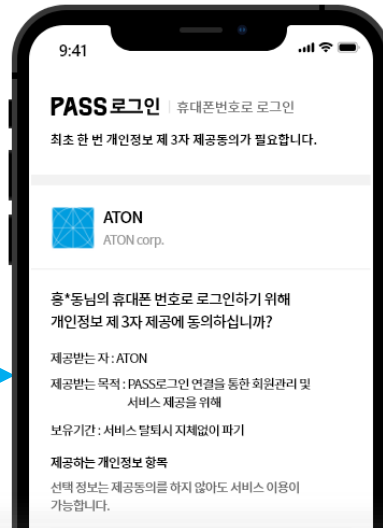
9:41

PASS 로그인 | 휴대폰번호로 로그인

최초 한 번 개인정보 제 3자 제공동의가 필요합니다.

ATON
ATON corp.

홍*동님의 휴대폰 번호로 로그인하기 위해 개인정보 제 3자 제공에 동의하십니까?

제공받는 자 : ATON

제공받는 목적 : PASS로그인 연결을 통한 회원관리 및 서비스 제공을 위해

보유기간 : 서비스 탈퇴시 지체없이 파기

제공하는 개인정보 항목

선택 정보는 제공동의를 하지 않아도 서비스 이용이 가능합니다.